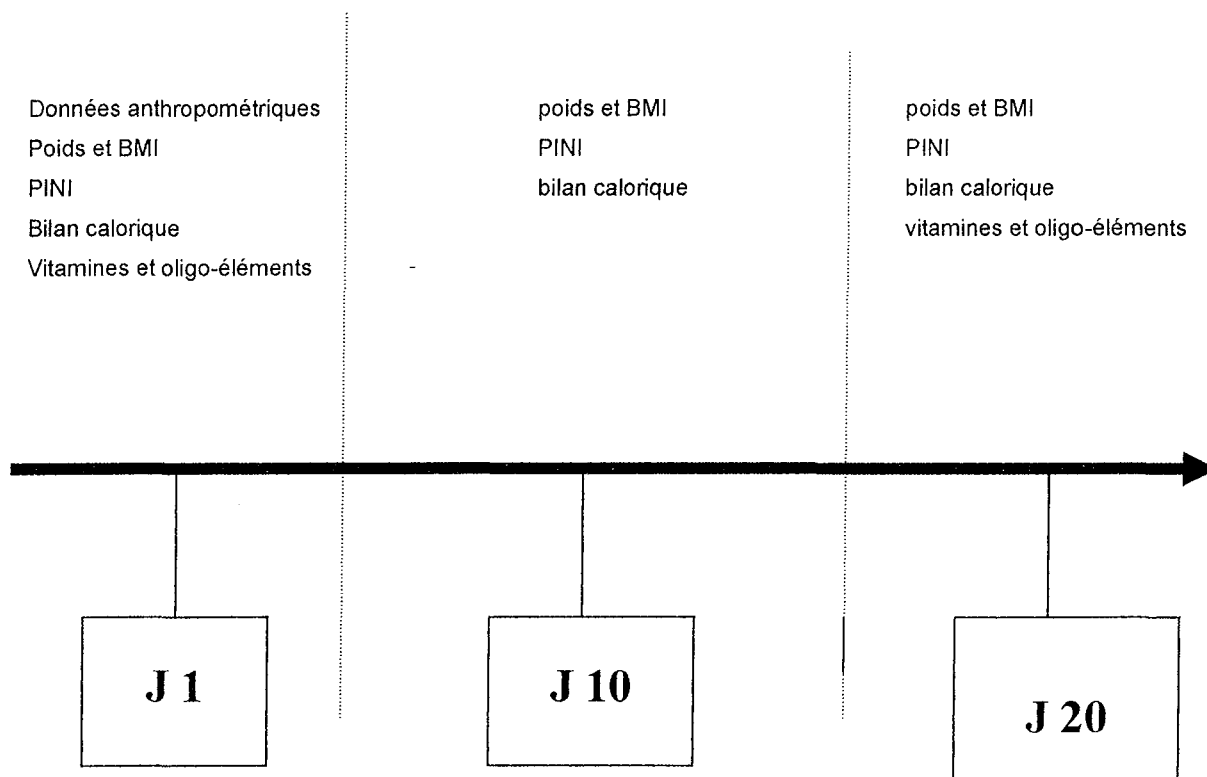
Données anthropométriques
Poids et BMI
PINI
Bilan calorique
Vitamines et oligo-éléments

poids et BMI
PINI
bilan calorique

poids et BMI
PINI
bilan calorique
vitamines et oligo-éléments

J 1

J 10

J 20